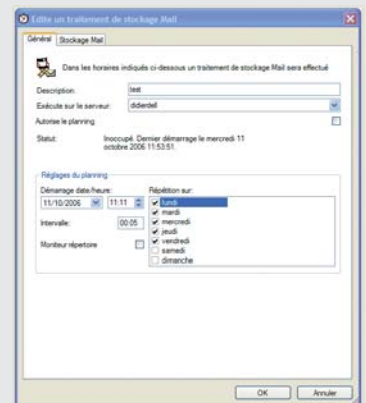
Edite un traitement de stockage Mail

Général | Stockage Mail

Dans les horaires indiqués ci-dessous un traitement de stockage Mail sera effectué

Description: test

Exécute sur le serveur: didierdell

Autorise le planning

Statut: Inoccupé. Dernier démarrage le mercredi 11 octobre 2006 11:53:51.

Réglages du planning

Démarrage date/heure: 11/10/2006 11:11

Intervalle: 00:05

Moniteur répertoire

Répétition sur:
lundi
mardi
mercredi
jeudi
vendredi
samedi
dimanche

OK | Annuler